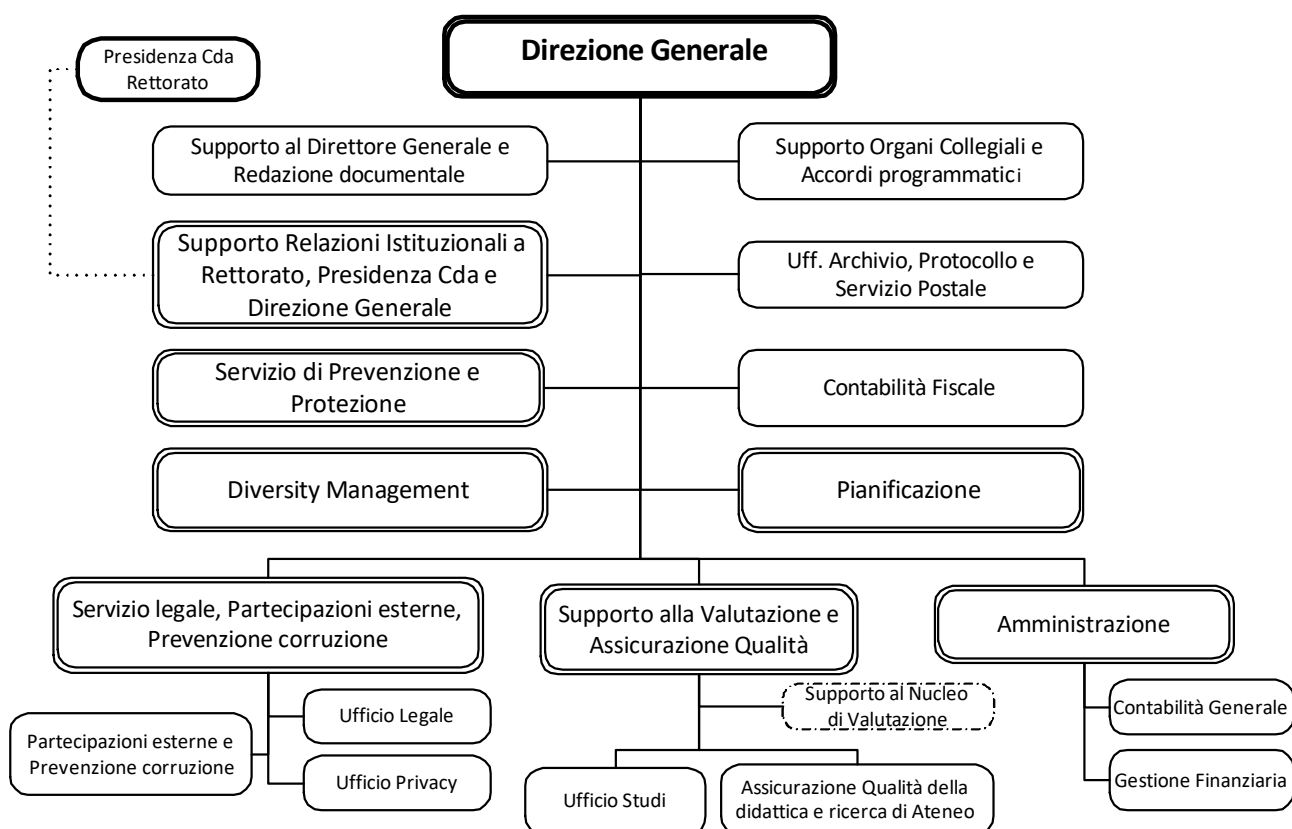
Direzione Generale

Presidenza Cda Rettorato

Supporto al Direttore Generale e Redazione documentale

Supporto Organi Collegiali e Accordi programmatici

Supporto Relazioni Istituzionali a Rettorato, Presidenza Cda e Direzione Generale

Uff. Archivio, Protocollo e Servizio Postale

Servizio di Prevenzione e Protezione

Contabilità Fiscale

Diversity Management

Pianificazione

Servizio legale, Partecipazioni esterne, Prevenzione corruzione

Supporto alla Valutazione e Assicurazione Qualità

Amministrazione

Ufficio Legale

Partecipazioni esterne e Prevenzione corruzione

Ufficio Privacy

Supporto al Nucleo di Valutazione

Ufficio Studi

Assicurazione Qualità della didattica e ricerca di Ateneo

Contabilità Generale

Gestione Finanziaria